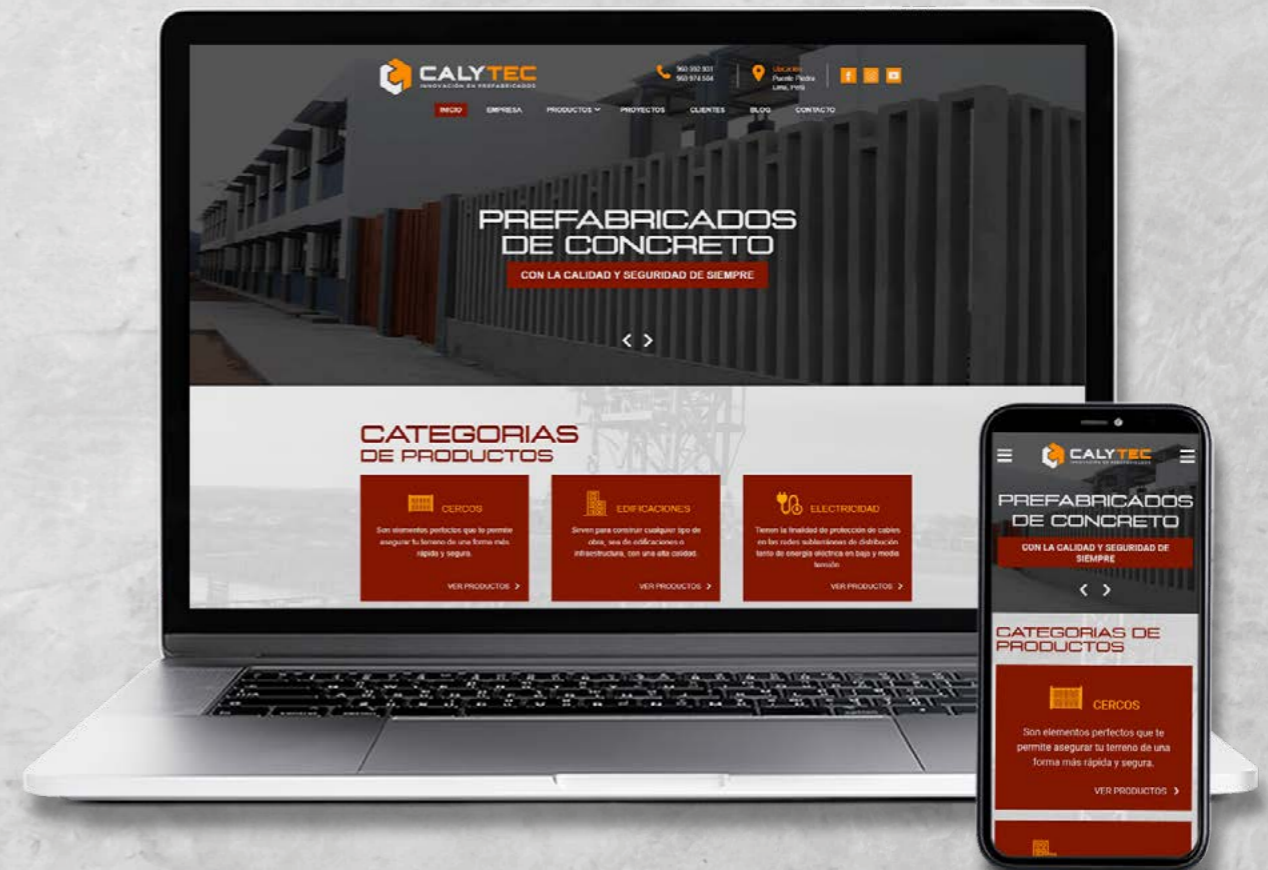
CALYTEC
INNOVACIÓN EN PREFABRICADOS

960 592 931
960 974 504

Ubicación
Puente Piedra
Lima, Perú

INICIO EMPRESA PRODUCTOS PROYECTOS CLIENTES BLOG CONTACTO

PREFABRICADOS
DE CONCRETO

CON LA CALIDAD Y SEGURIDAD DE SIEMPRE

CATEGORIAS
DE PRODUCTOS

CERCOS
Son elementos perfectos que te permite asegurar tu terreno de una forma más rápida y segura.
VER PRODUCTOS

EDIFICACIONES
Sirven para construir cualquier tipo de obra, sea de edificaciones o infraestructura, con una alta calidad.
VER PRODUCTOS

ELECTRICIDAD
Tienen la finalidad de protección de cables en las redes subterráneas de distribución tanto de energía eléctrica en baja y media tensión.
VER PRODUCTOS

CALYTEC
INNOVACIÓN EN PREFABRICADOS

PREFABRICADOS
DE CONCRETO

CON LA CALIDAD Y SEGURIDAD DE SIEMPRE

CATEGORIAS DE PRODUCTOS

CERCOS
Son elementos perfectos que te permite asegurar tu terreno de una forma más rápida y segura.
VER PRODUCTOS